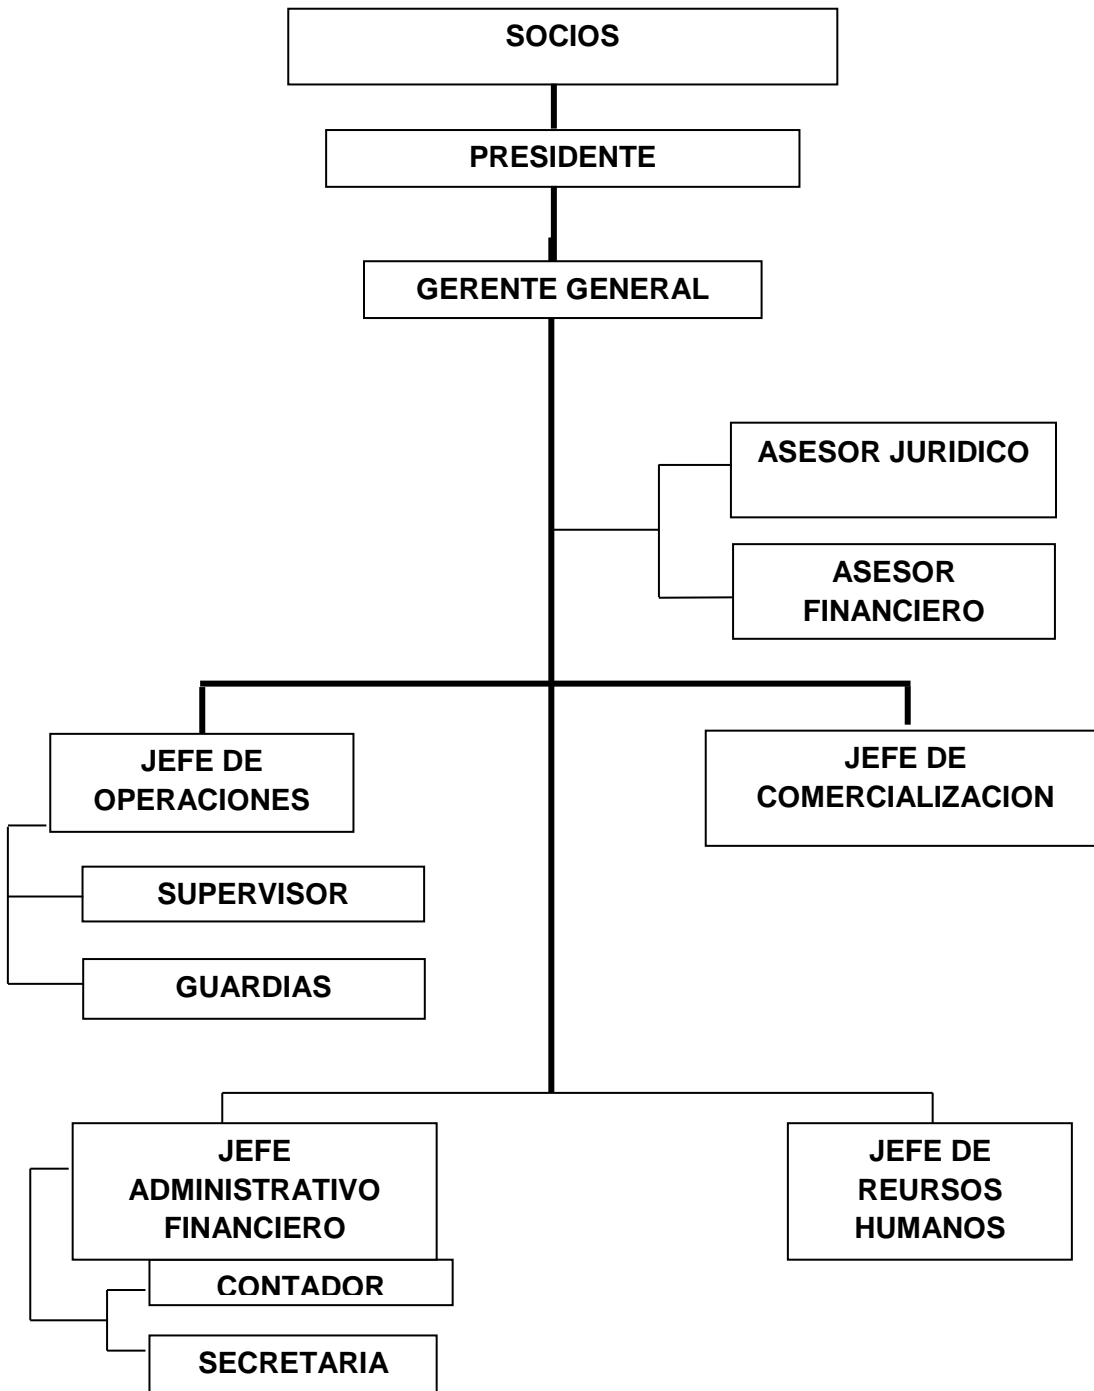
SOCIOS

PRESIDENTE

GERENTE GENERAL

ASESOR JURIDICO

ASESOR FINANCIERO

JEFE DE OPERACIONES

JEFE DE COMERCIALIZACION

SUPERVISOR

GUARDIAS

JEFE ADMINISTRATIVO FINANCIERO

JEFE DE REURSOS HUMANOS

CONTADOR

SECRETARIA